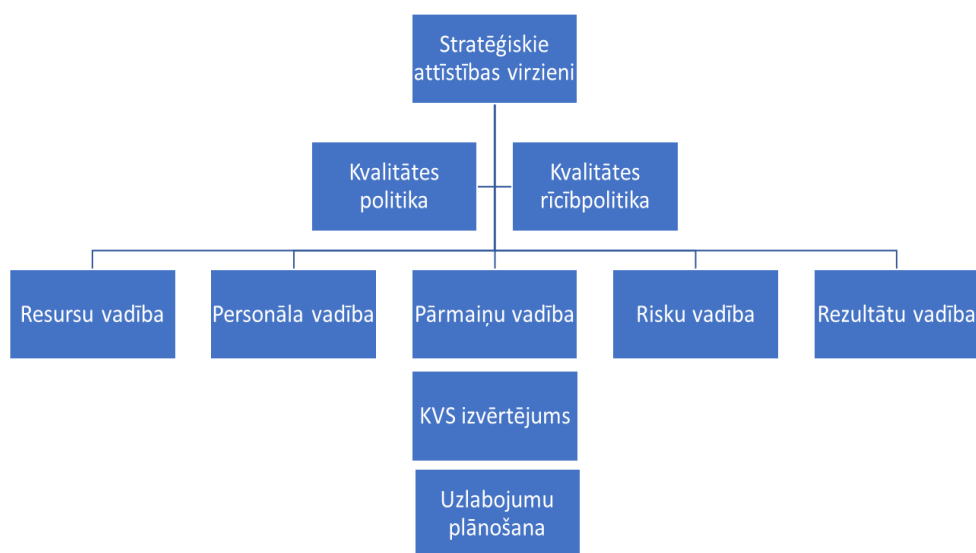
Stratēģiskie attīstības virzieni

Kvalitātes politika

Kvalitātes rīcībpolitika

Resursu vadība

Personāla vadība

Pārmaiņu vadība

Risku vadība

Rezultātu vadība

KVS izvērtējums

Uzlabojumu plānošana